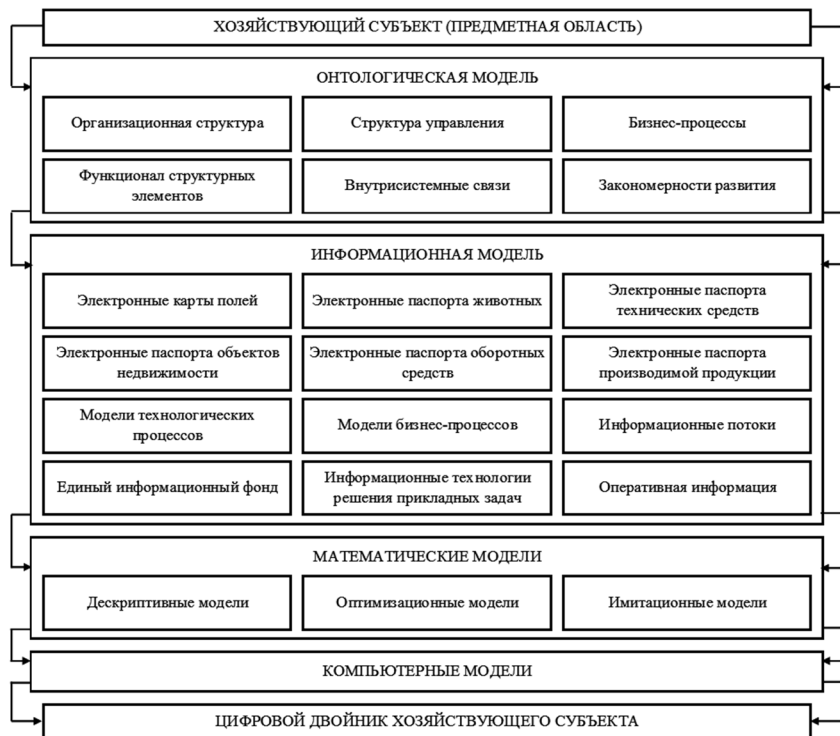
ХОЗЯЙСТВУЮЩИЙ СУБЪЕКТ (ПРЕДМЕТНАЯ ОБЛАСТЬ)

ОНТОЛОГИЧЕСКАЯ МОДЕЛЬ

Организационная структура

Структура управления

Бизнес-процессы

Функционал структурных элементов

Внутрисистемные связи

Закономерности развития

ИНФОРМАЦИОННАЯ МОДЕЛЬ

Электронные карты полей

Электронные паспорта животных

Электронные паспорта технических средств

Электронные паспорта объектов недвижимости

Электронные паспорта оборотных средств

Электронные паспорта производимой продукции

Модели технологических процессов

Модели бизнес-процессов

Информационные потоки

Единый информационный фонд

Информационные технологии решения прикладных задач

Оперативная информация

МАТЕМАТИЧЕСКИЕ МОДЕЛИ

Дескриптивные модели

Оптимизационные модели

Имитационные модели

КОМПЬЮТЕРНЫЕ МОДЕЛИ

ЦИФРОВОЙ ДВОЙНИК ХОЗЯЙСТВУЮЩЕГО СУБЪЕКТА